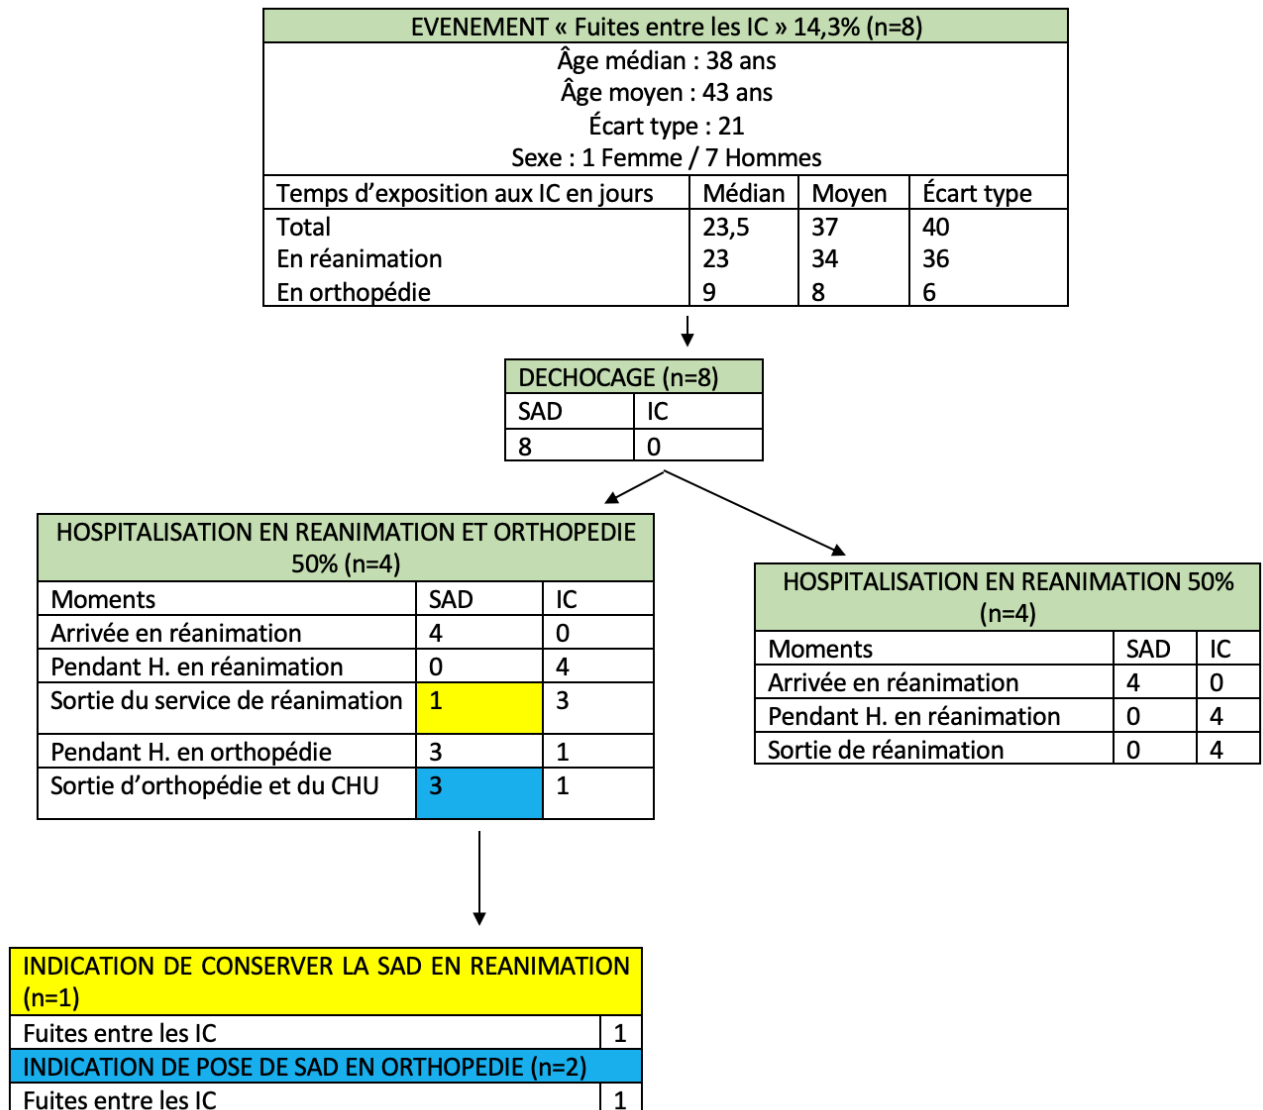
EVENEMENT « Fuites entre les IC » 14,3% (n=8)

Âge médian : 38 ans
Âge moyen : 43 ans
Écart type : 21
Sexe : 1 Femme / 7 Hommes

| Temps d'exposition aux IC en jours | Médian | Moyen | Écart type |
|---|---|---|---|
| Total | 23,5 | 37 | 40 |
| En réanimation | 23 | 34 | 36 |
| En orthopédie | 9 | 8 | 6 |

| DECHOCAGE (n=8) | |
|---|---|
| SAD | IC |
| 8 | 0 |

HOSPITALISATION EN REANIMATION ET ORTHOPEDIE 50% (n=4)

| Moments | SAD | IC |
|---|---|---|
| Arrivée en réanimation | 4 | 0 |
| Pendant H. en réanimation | 0 | 4 |
| Sortie du service de réanimation | 1 | 3 |
| Pendant H. en orthopédie | 3 | 1 |
| Sortie d'orthopédie et du CHU | 3 | 1 |

HOSPITALISATION EN REANIMATION 50% (n=4)

| Moments | SAD | IC |
|---|---|---|
| Arrivée en réanimation | 4 | 0 |
| Pendant H. en réanimation | 0 | 4 |
| Sortie de réanimation | 0 | 4 |

INDICATION DE CONSERVER LA SAD EN REANIMATION (n=1)

| Fuites entre les IC | 1 |
|---|---|

INDICATION DE POSE DE SAD EN ORTHOPEDIE (n=2)

| Fuites entre les IC | 1 |
|---|---|